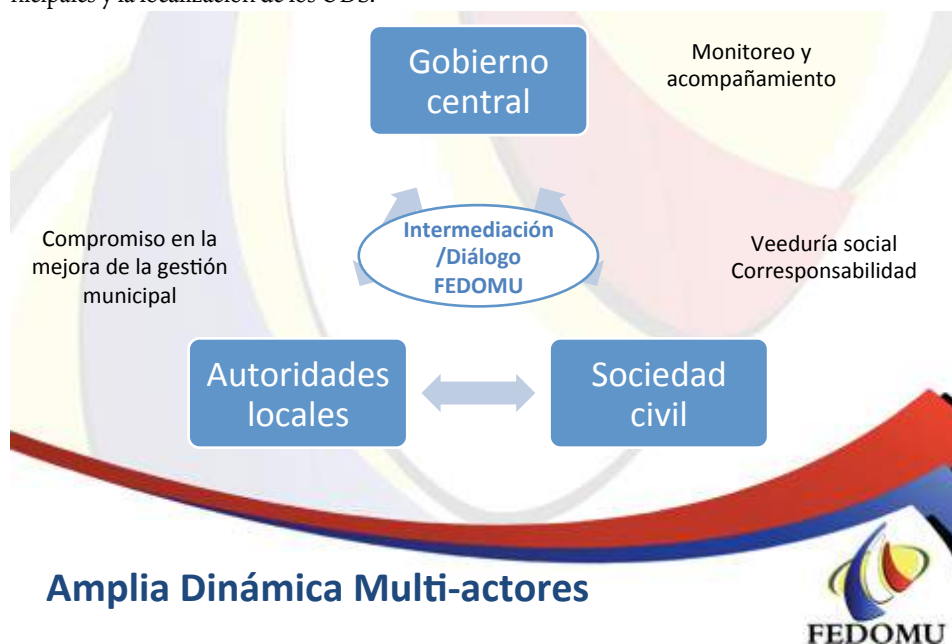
nicipales y la localización de los ODS.

Gobierno central

Monitoreo y acompañamiento

Intermediación /Diálogo FEDOMU

Compromiso en la mejora de la gestión municipal

Veeduría social Corresponsabilidad

Autoridades locales

Sociedad civil

Amplia Dinámica Multi-actores

FEDOMU